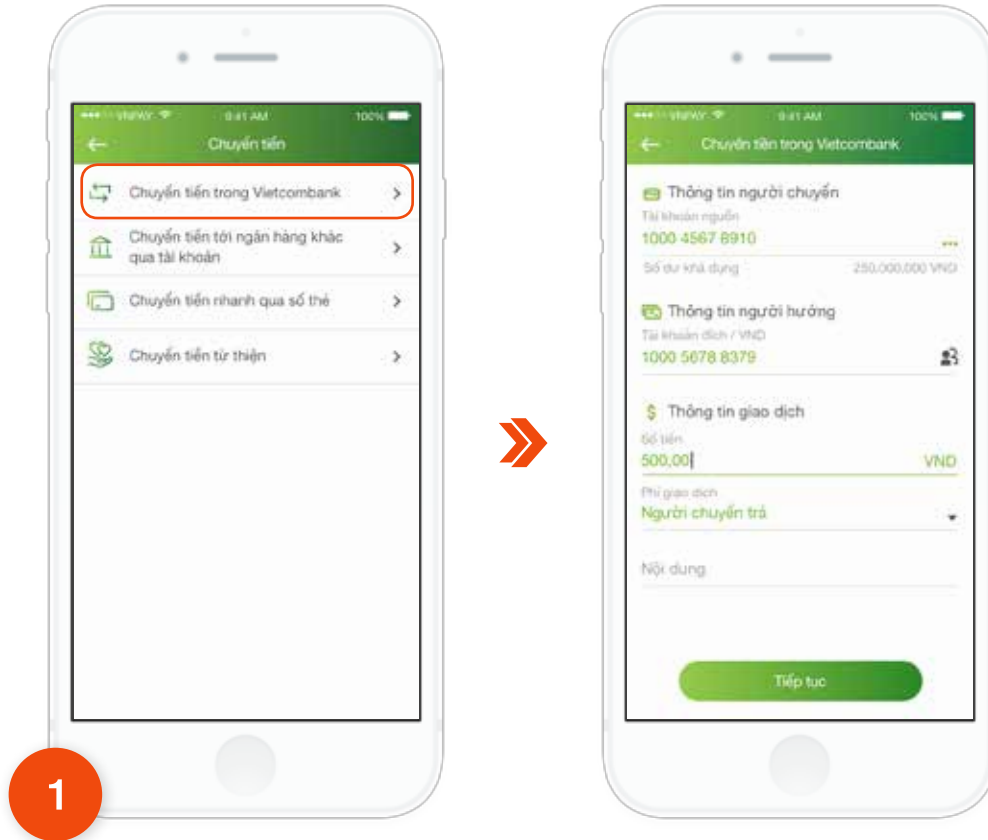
VNPAY 9:41 AM 100%

Chuyển tiền

Chuyển tiền trong Vietcombank

Chuyển tiền tới ngân hàng khác qua tài khoản

Chuyển tiền nhanh qua số thẻ

Chuyển tiền từ thiện

VNPAY 9:41 AM 100%

Chuyển tiền trong Vietcombank

Thông tin người chuyển

Tài khoản nguồn

1000 4567 8910

Số dư khả dụng

250,000,000 VND

Thông tin người hưởng

Tài khoản đích / VND

1000 5678 8379

Thông tin giao dịch

Số tiền

500,00

VND

Phí giao dịch

Người chuyển trả

Nội dung

Tiếp tục

1